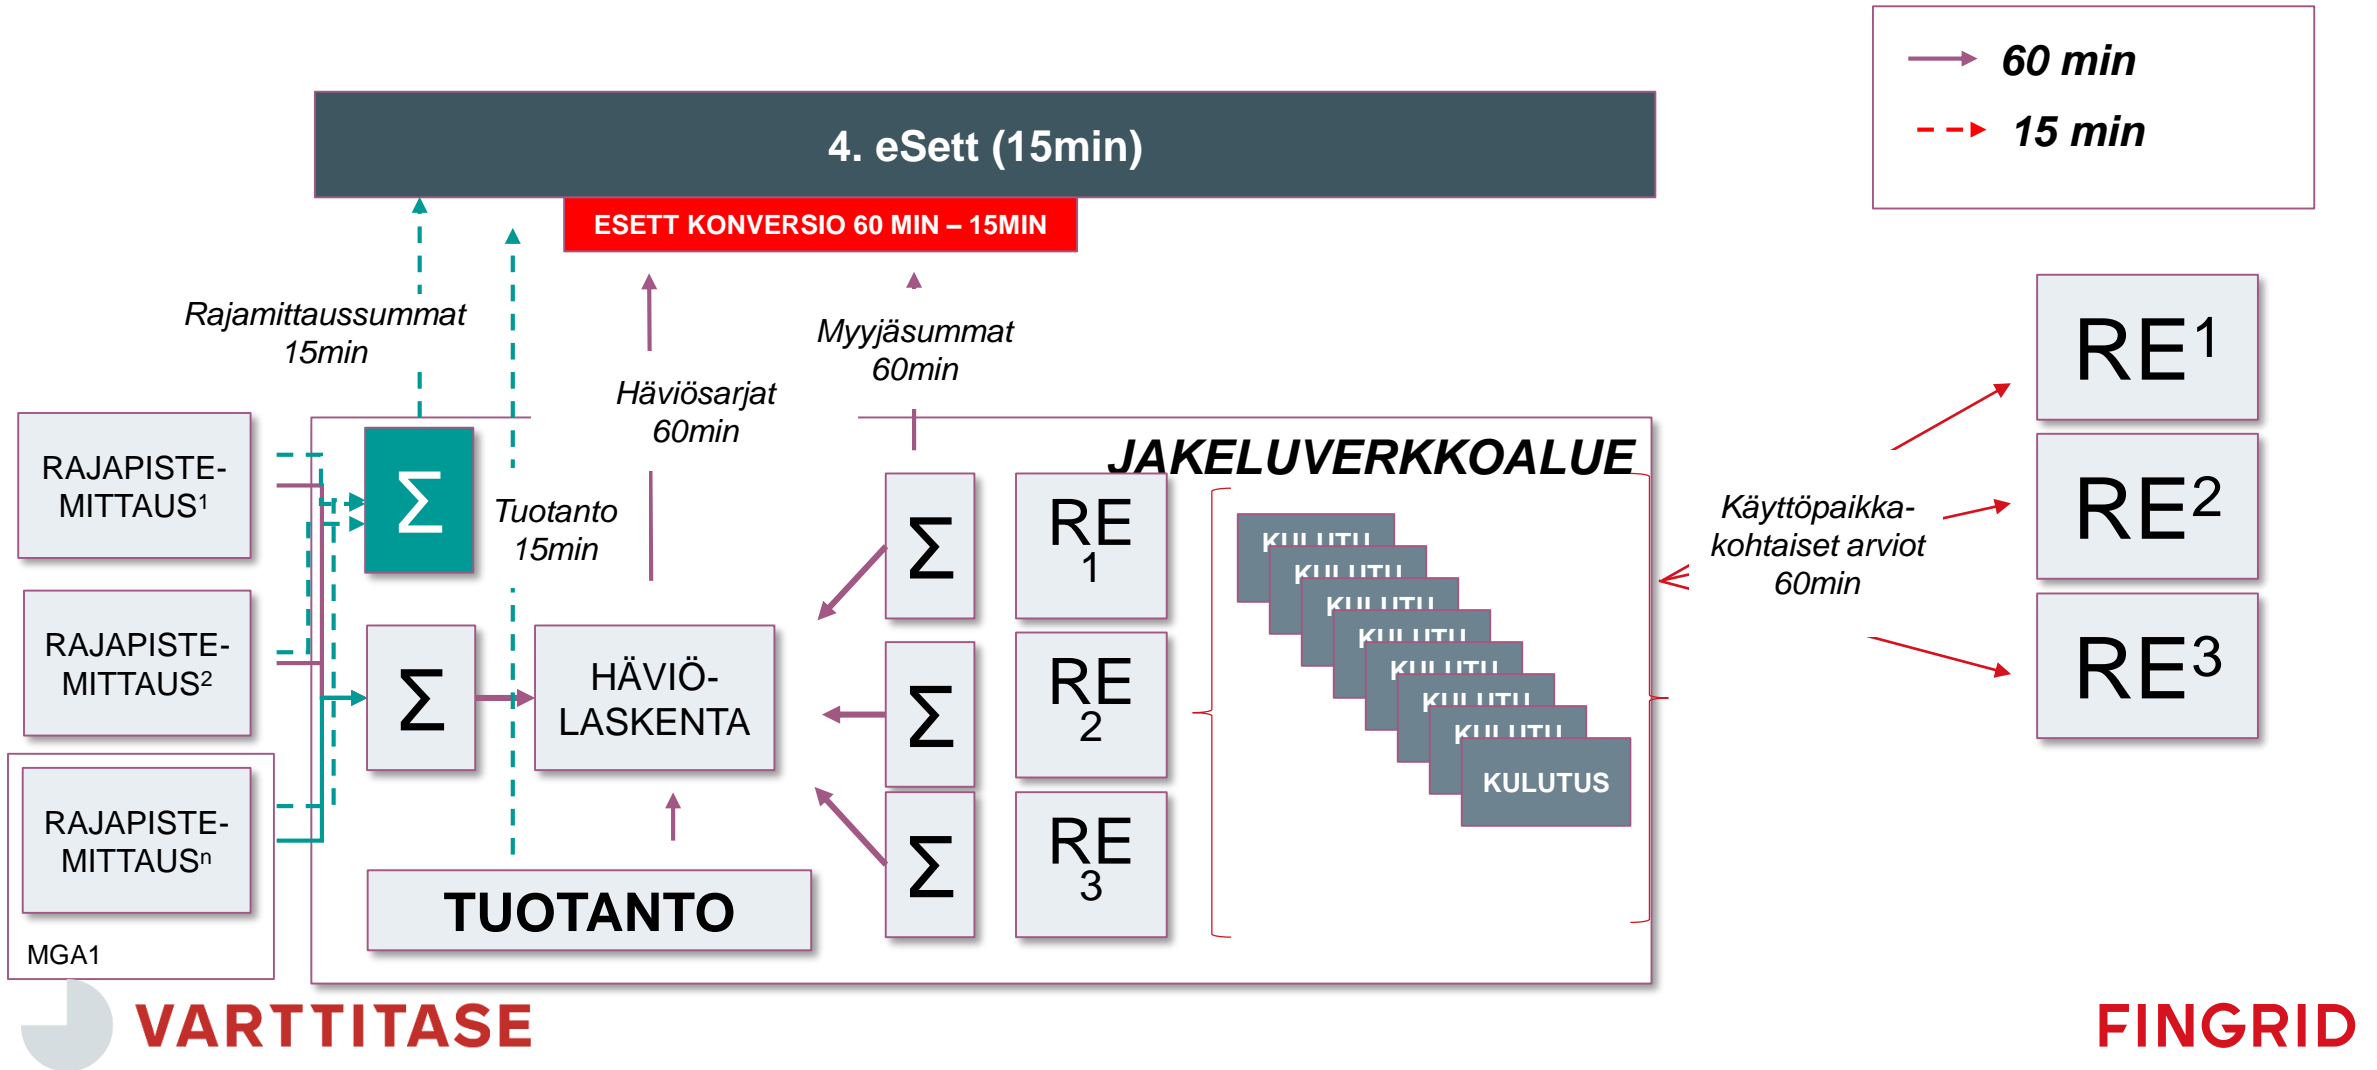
60 min
15 min

4. eSett (15min)

ESETT KONVERSIO 60 MIN – 15MIN

Rajamittaussummat 15min

Häviösarjat 60min

Myyjäsummat 60min

RAJAPISTE-MITTAUS¹

RAJAPISTE-MITTAUS²

RAJAPISTE-MITTAUSⁿ

MGA1

Σ

Tuotanto 15min

Σ

HÄVIÖ-LASKENTA

TUOTANTO

JAKELUVERKKOALUE

Σ

Σ

Σ

RE 1

RE 2

RE 3

KULUTU
KULUTU
KULUTU
KULUTU
KULUTU
KULUTU
KULUTU
KULUTUS

Käyttöpaikka-kohtaiset arviot 60min

RE¹

RE²

RE³

VARTTITASE

FINGRID